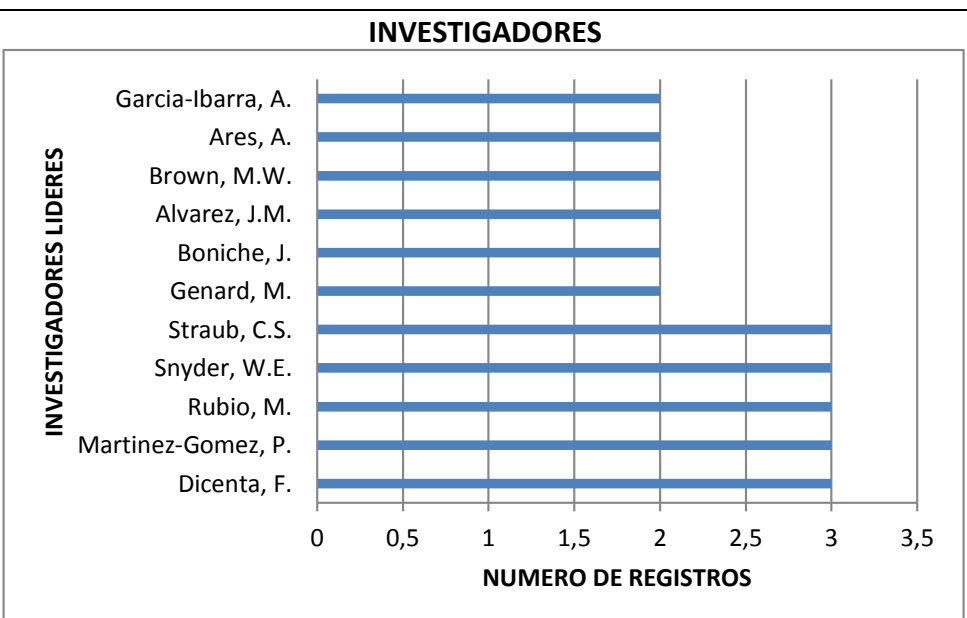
INVESTIGADORES

INVESTIGADORES LIDERES

Garcia-Ibarra, A.
Ares, A.
Brown, M.W.
Alvarez, J.M.
Boniche, J.
Genard, M.
Straub, C.S.
Snyder, W.E.
Rubio, M.
Martinez-Gomez, P.
Dicenta, F.

0 0,5 1 1,5 2 2,5 3 3,5

NUMERO DE REGISTROS